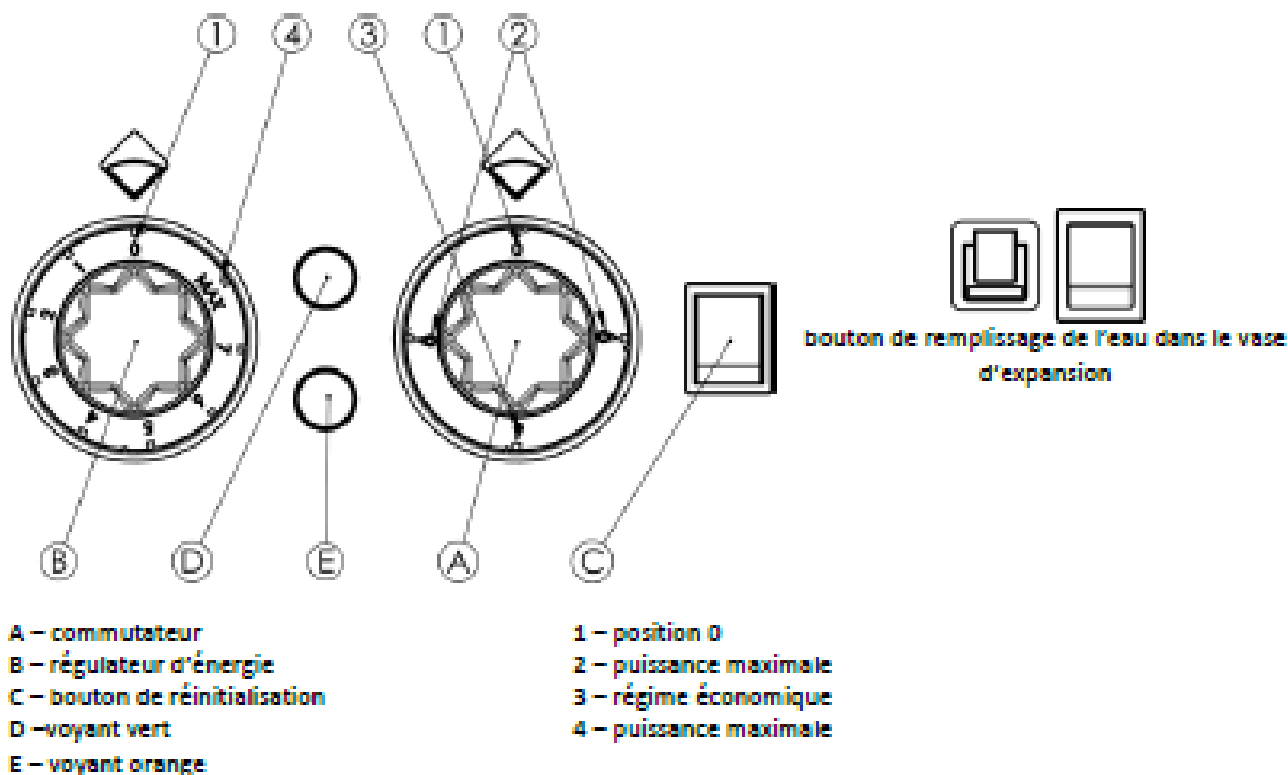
1 4 3 1 2

MAX

0

0

bouton de remplissage de l'eau dans le vase d'expansion

B D E A C

A – commutateur
B – régulateur d'énergie
C – bouton de réinitialisation
D –voyant vert
E – voyant orange

1 – position 0
2 – puissance maximale
3 – régime économique
4 – puissance maximale